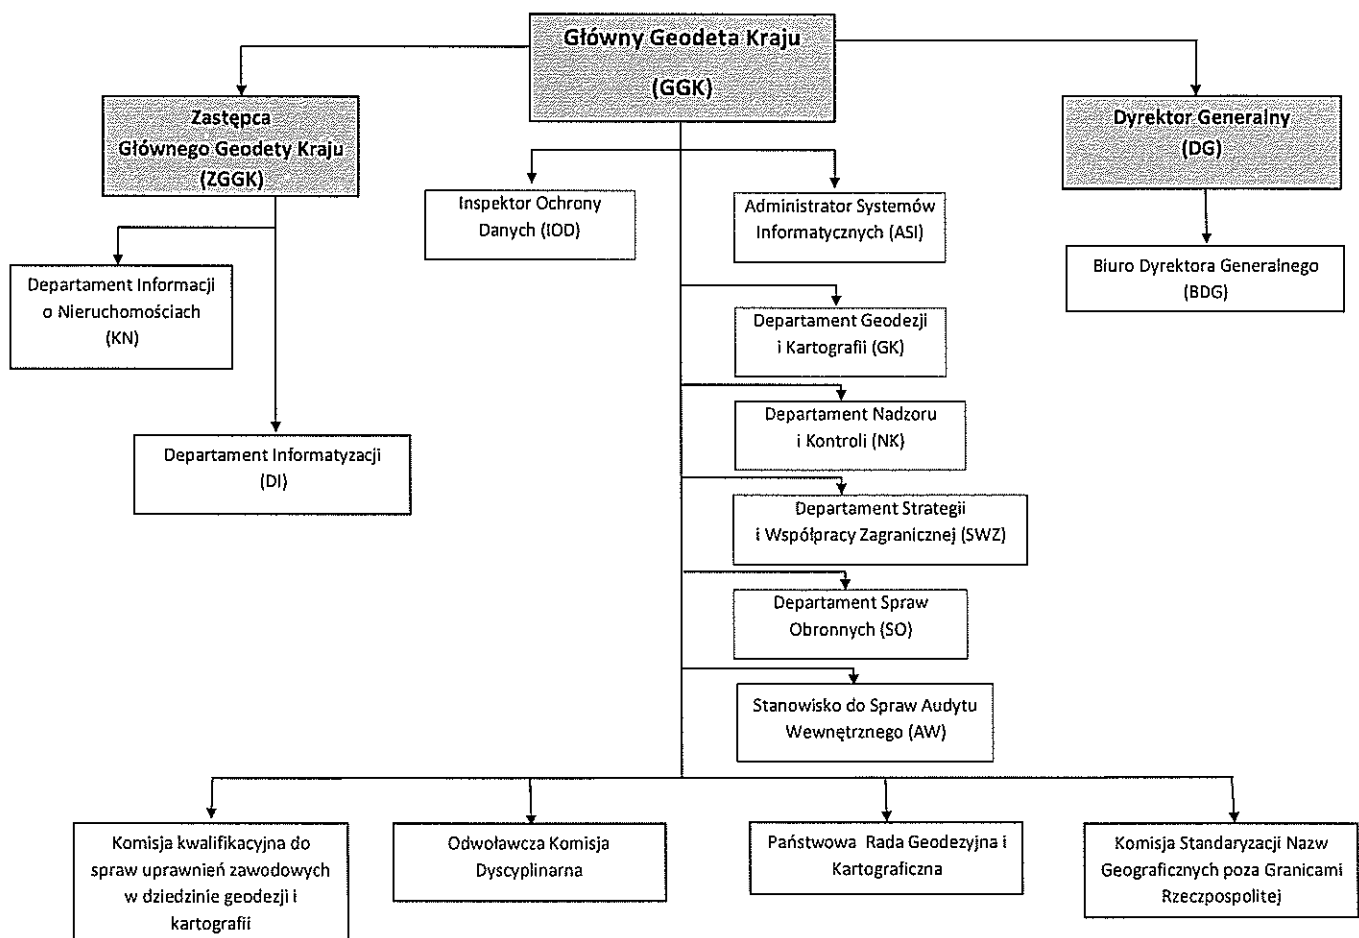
Główny Geodeta Kraju
(GGK)

Zastępca
Głównego Geodety Kraju
(ZGGK)

Dyrektor Generalny
(DG)

Inspektor Ochrony
Danych (IOD)

Administrator Systemów
Informatycznych (ASI)

Biuro Dyrektora Generalnego
(BDG)

Departament Informacji
o Nieruchomościach
(KN)

Departament Geodezji
i Kartografii (GK)

Departament Nadzoru
i Kontroli (NK)

Departament Informatyzacji
(DI)

Departament Strategii
i Współpracy Zagranicznej (SWZ)

Departament Spraw
Obronnych (SO)

Stanowisko do Spraw Audytu
Wewnętrznego (AW)

Komisja kwalifikacyjna do
spraw uprawnień zawodowych
w dziedzinie geodezji i
kartografii

Odwoławcza Komisja
Dyscyplinarna

Państwowa Rada Geodezyjna i
Kartograficzna

Komisja Standaryzacji Nazw
Geograficznych poza Granicami
Rzeczpospolitej